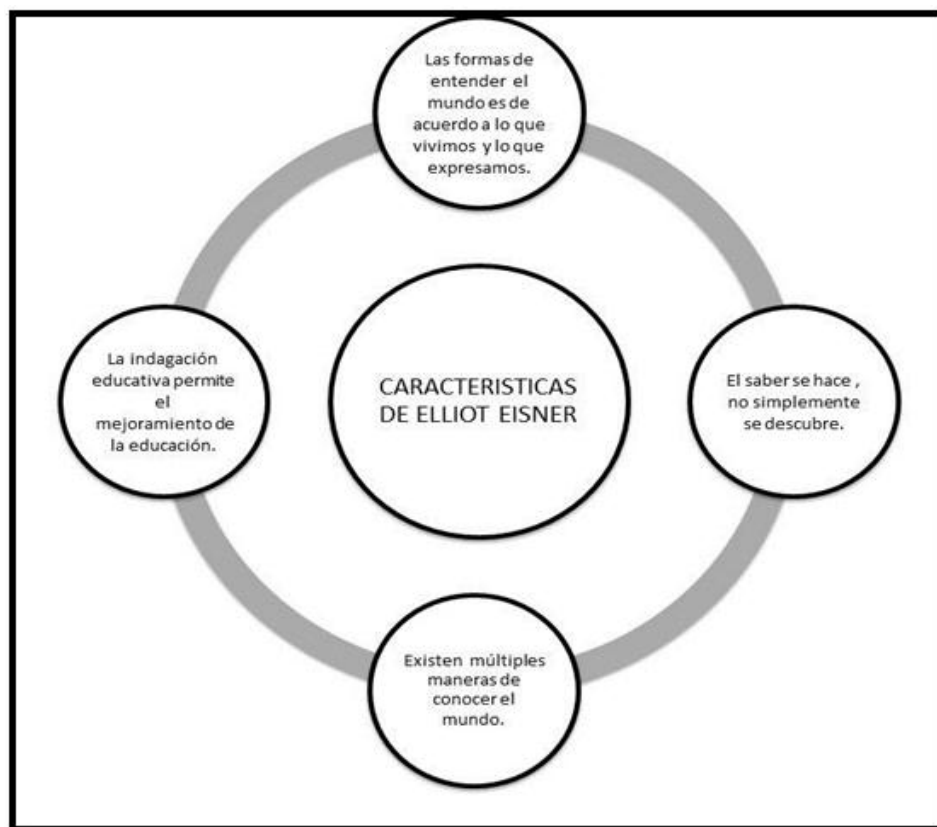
Las formas de entender el mundo es de acuerdo a lo que vivimos y lo que expresamos.

La indagación educativa permite el mejoramiento de la educación.

CARACTERISTICAS DE ELLIOT EISNER

El saber se hace , no simplemente se descubre.

Existen múltiples maneras de conocer el mundo.